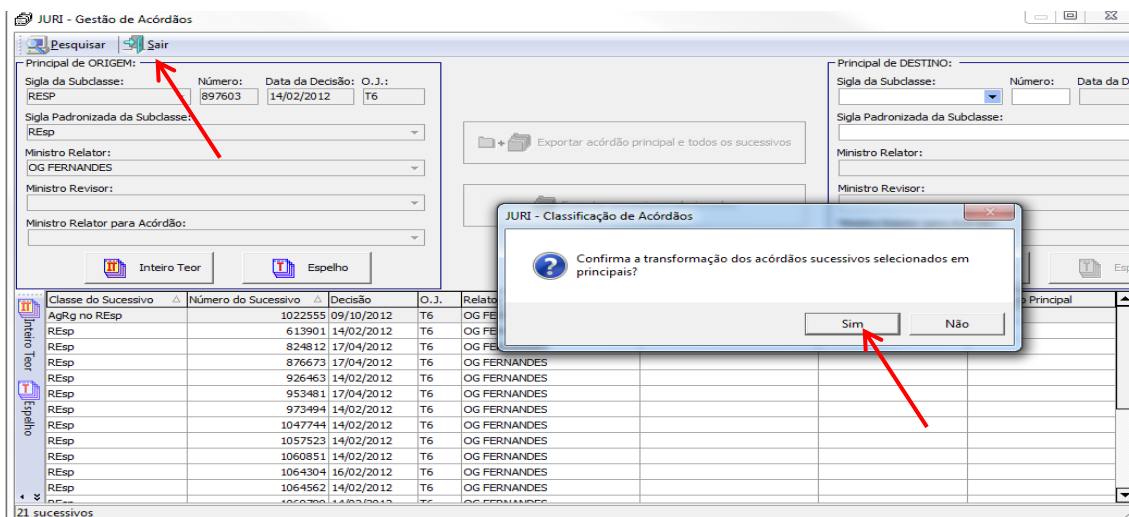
JURI - Gestão de Acórdãos

Pesquisar | Sair

Principal de ORIGEM:
Sigla da Subclasse: RESP
Número: 897603
Data da Decisão: 14/02/2012
O.J.: T6
Sigla Padronizada da Subclasse: REsp
Ministro Relator: OG FERNANDES
Ministro Revisor:
Ministro Relator para Acórdão:

Inteiro Teor | Espelho

Exportar acórdão principal e todos os sucessivos

Principal de DESTINO:
Sigla da Subclasse:
Número:
Data da D
Sigla Padronizada da Subclasse:
Ministro Relator:
Ministro Revisor:

Esp

JURI - Classificação de Acórdãos
Confirma a transformação dos acórdãos sucessivos selecionados em principais?
Sim | Não

Inteiro Teor
Espelho

| Classe do Sucessivo | Número do Sucessivo | Decisão | O.J. | Relator | | | o Principal |
|---|---|---|---|---|---|---|---|
| AgRg no REsp | 1022555 | 09/10/2012 | T6 | OG FE | | | |
| REsp | 613901 | 14/02/2012 | T6 | OG FE | | | |
| REsp | 824812 | 17/04/2012 | T6 | OG FE | | | |
| REsp | 876673 | 17/04/2012 | T6 | OG FERNANDES | | | |
| REsp | 926463 | 14/02/2012 | T6 | OG FERNANDES | | | |
| REsp | 953481 | 17/04/2012 | T6 | OG FERNANDES | | | |
| REsp | 973494 | 14/02/2012 | T6 | OG FERNANDES | | | |
| REsp | 1047744 | 14/02/2012 | T6 | OG FERNANDES | | | |
| REsp | 1057523 | 14/02/2012 | T6 | OG FERNANDES | | | |
| REsp | 1060851 | 14/02/2012 | T6 | OG FERNANDES | | | |
| REsp | 1064304 | 16/02/2012 | T6 | OG FERNANDES | | | |
| REsp | 1064562 | 14/02/2012 | T6 | OG FERNANDES | | | |
| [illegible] | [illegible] | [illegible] | T6 | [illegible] | | | |

21 sucessivos